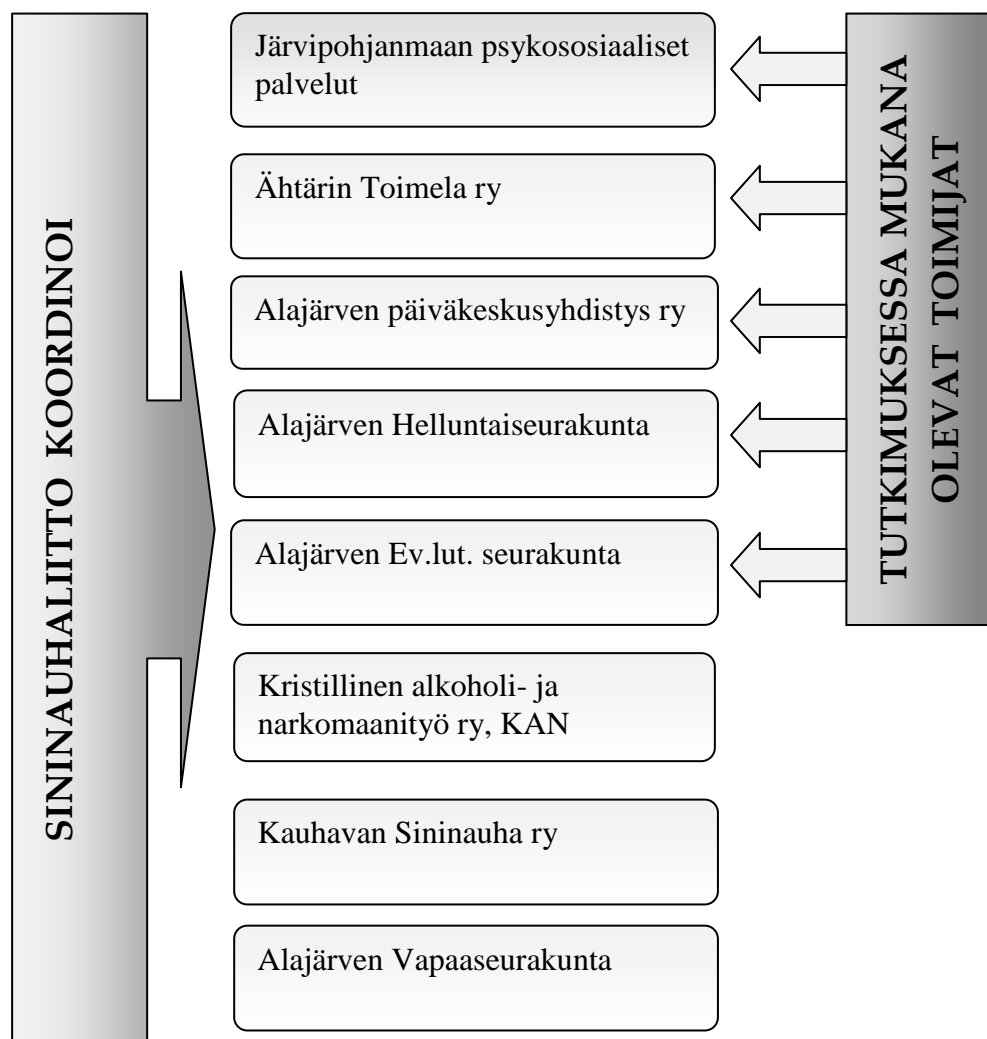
SININAUHALIITTO KOORDINOI

Järvipohjanmaan psykososiaaliset palvelut

Ähtärin Toimela ry

Alajärven päiväkeskusyhdistys ry

Alajärven Helluntaiseurakunta

Alajärven Ev.lut. seurakunta

Kristillinen alkoholi- ja narkomaanityö ry, KAN

Kauhavan Sininauha ry

Alajärven Vapaaseurakunta

TUTKIMUKSESSA MUKANA OLEVAT TOIMIJAT